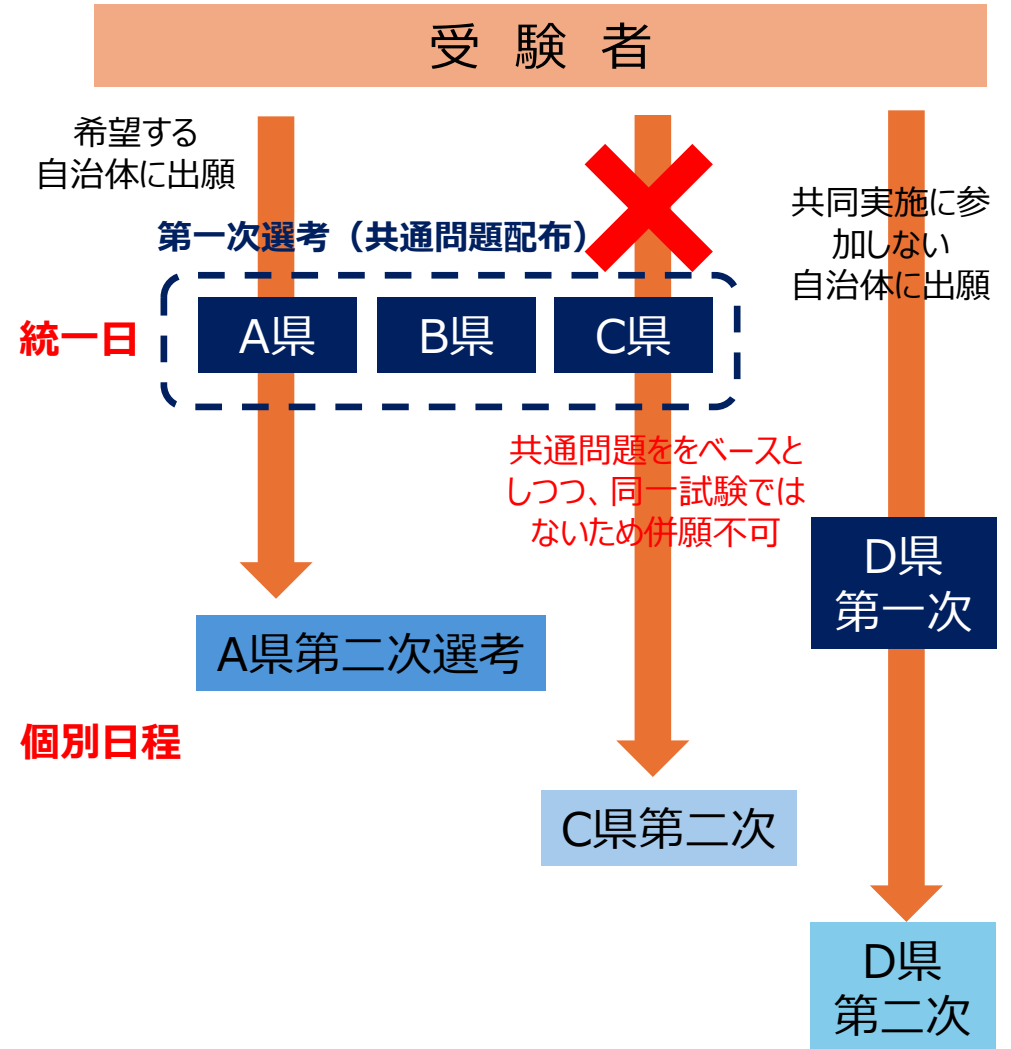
受験者

希望する自治体に出願

共同実施に参加しない自治体に出願

第一次選考（共通問題配布）

統一日

A県

B県

C県

共通問題ををベースとしつつ、同一試験ではないため併願不可

D県第一次

A県第二次選考

個別日程

C県第二次

D県第二次